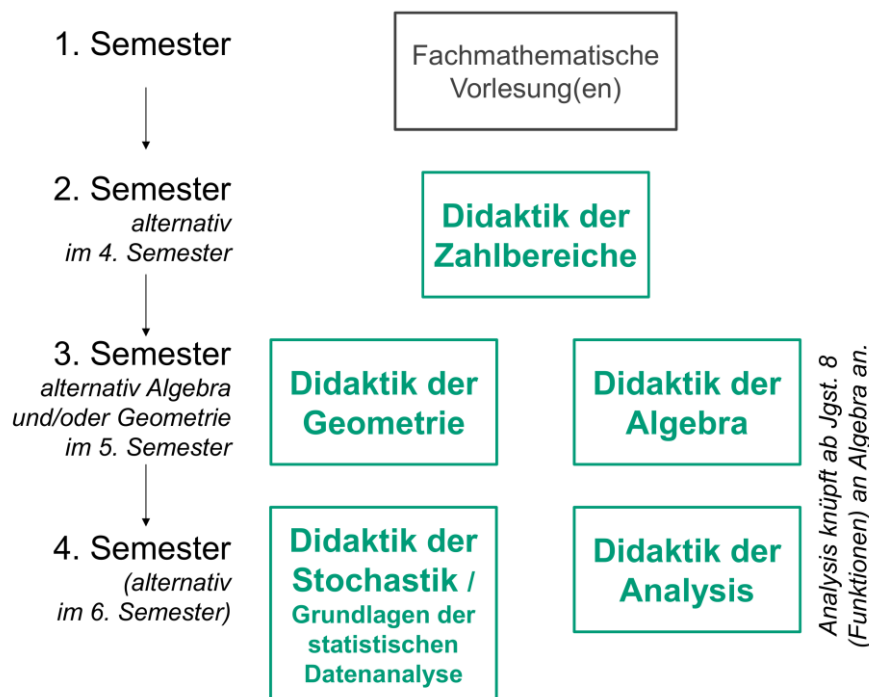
1. Semester

Fachmathematische Vorlesung(en)

2. Semester
alternativ im 4. Semester

Didaktik der Zahlbereiche

3. Semester
alternativ Algebra und/oder Geometrie im 5. Semester

Didaktik der Geometrie

Didaktik der Algebra

4. Semester
(alternativ im 6. Semester)

Didaktik der Stochastik / Grundlagen der statistischen Datenanalyse

Didaktik der Analysis

Analysis knüpft ab Jgst. 8 (Funktionen) an Algebra an.